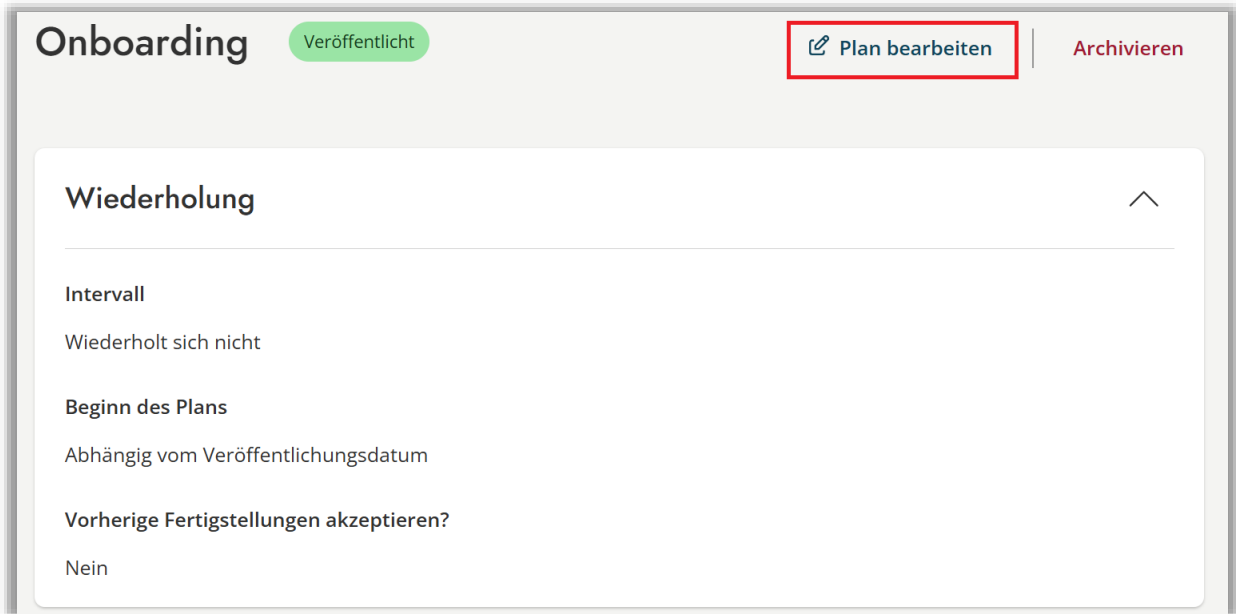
Onboarding Veröffentlicht

Plan bearbeiten

Archivieren

Wiederholung

Intervall

Wiederholt sich nicht

Beginn des Plans

Abhängig vom Veröffentlichungsdatum

Vorherige Fertigstellungen akzeptieren?

Nein